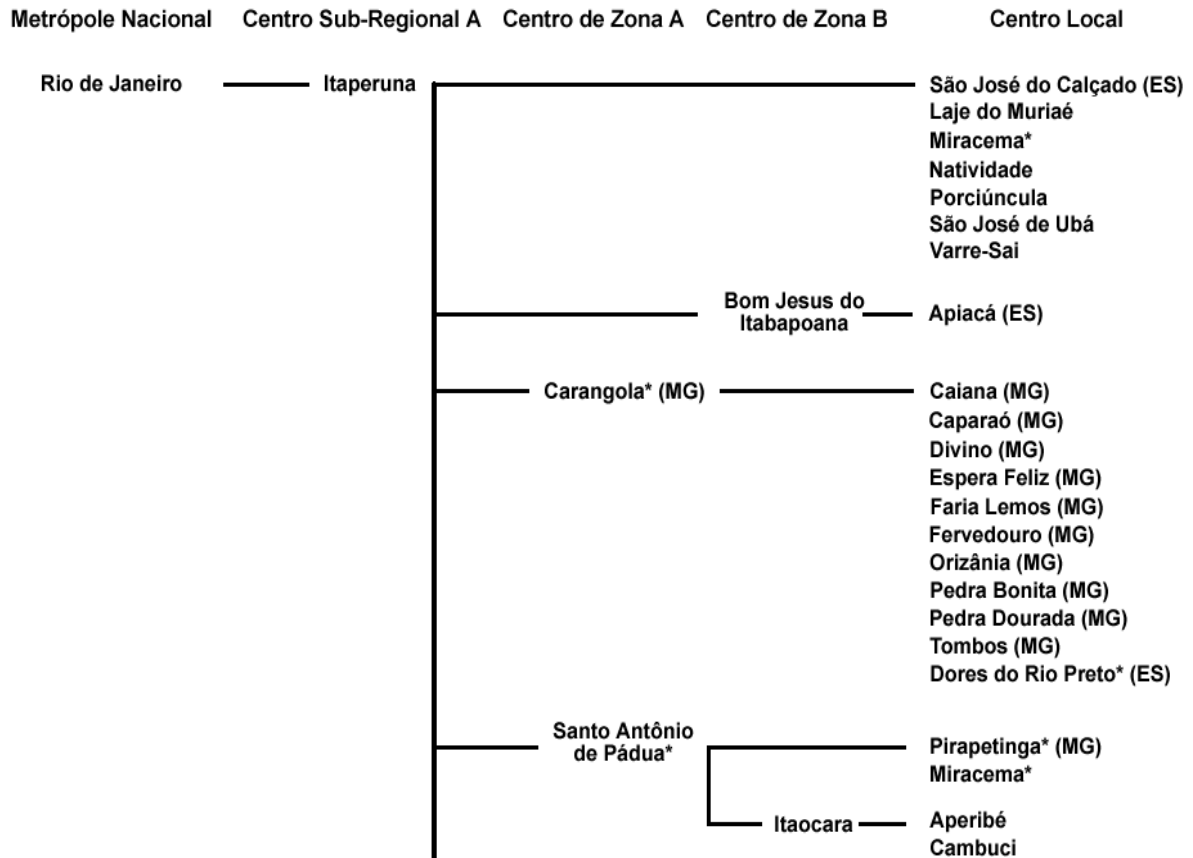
Metrópole Nacional Centro Sub-Regional A Centro de Zona A Centro de Zona B Centro Local

Rio de Janeiro

Itaperuna

São José do Calçado (ES)
Laje do Muriaé
Miracema*
Natividade
Porciúncula
São José de Ubá
Varre-Sai

Bom Jesus do Itabapoana

Apiacá (ES)

Carangola* (MG)

Caiana (MG)
Caparaó (MG)
Divino (MG)
Espera Feliz (MG)
Faria Lemos (MG)
Fervedouro (MG)
Orizânia (MG)
Pedra Bonita (MG)
Pedra Dourada (MG)
Tombos (MG)
Dores do Rio Preto* (ES)

Santo Antônio de Pádua*

Pirapetinga* (MG)
Miracema*

Itaocara

Aperibé
Cambuci